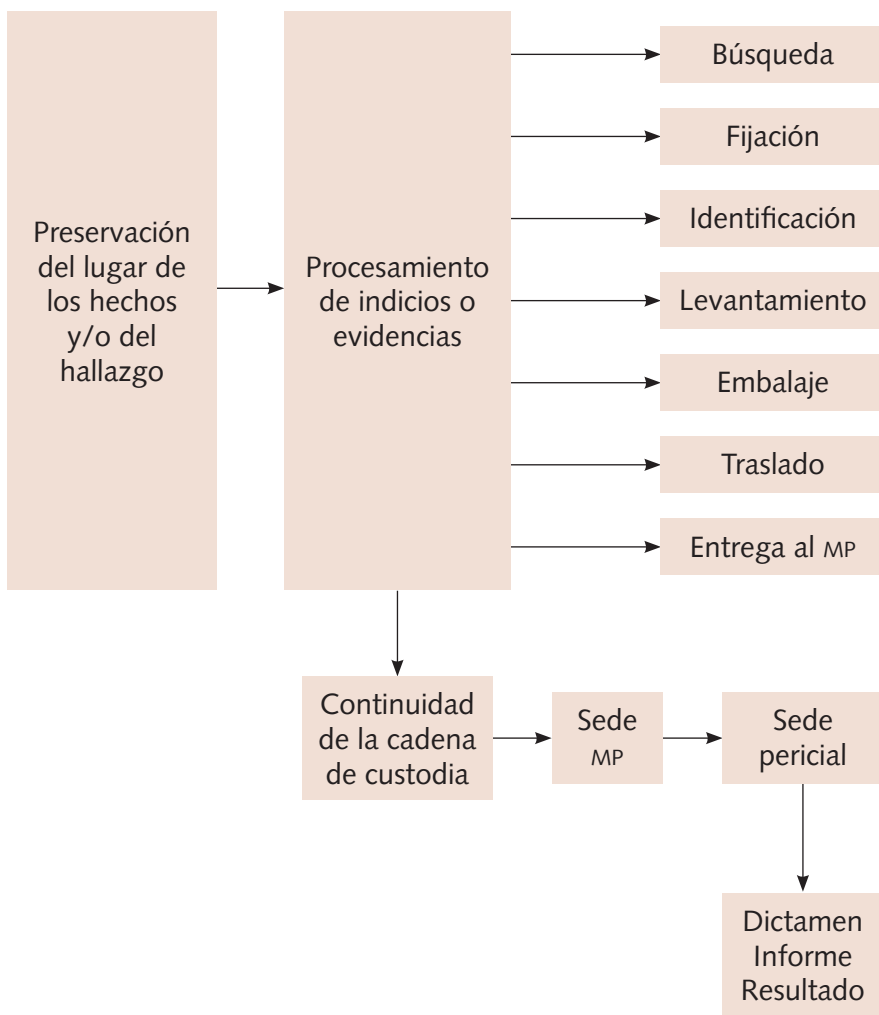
Preservación del lugar de los hechos y/o del hallazgo

Procesamiento de indicios o evidencias

Búsqueda

Fijación

Identificación

Levantamiento

Embalaje

Traslado

Entrega al MP

Continuidad de la cadena de custodia

Sede MP

Sede pericial

Dictamen
Informe
Resultado